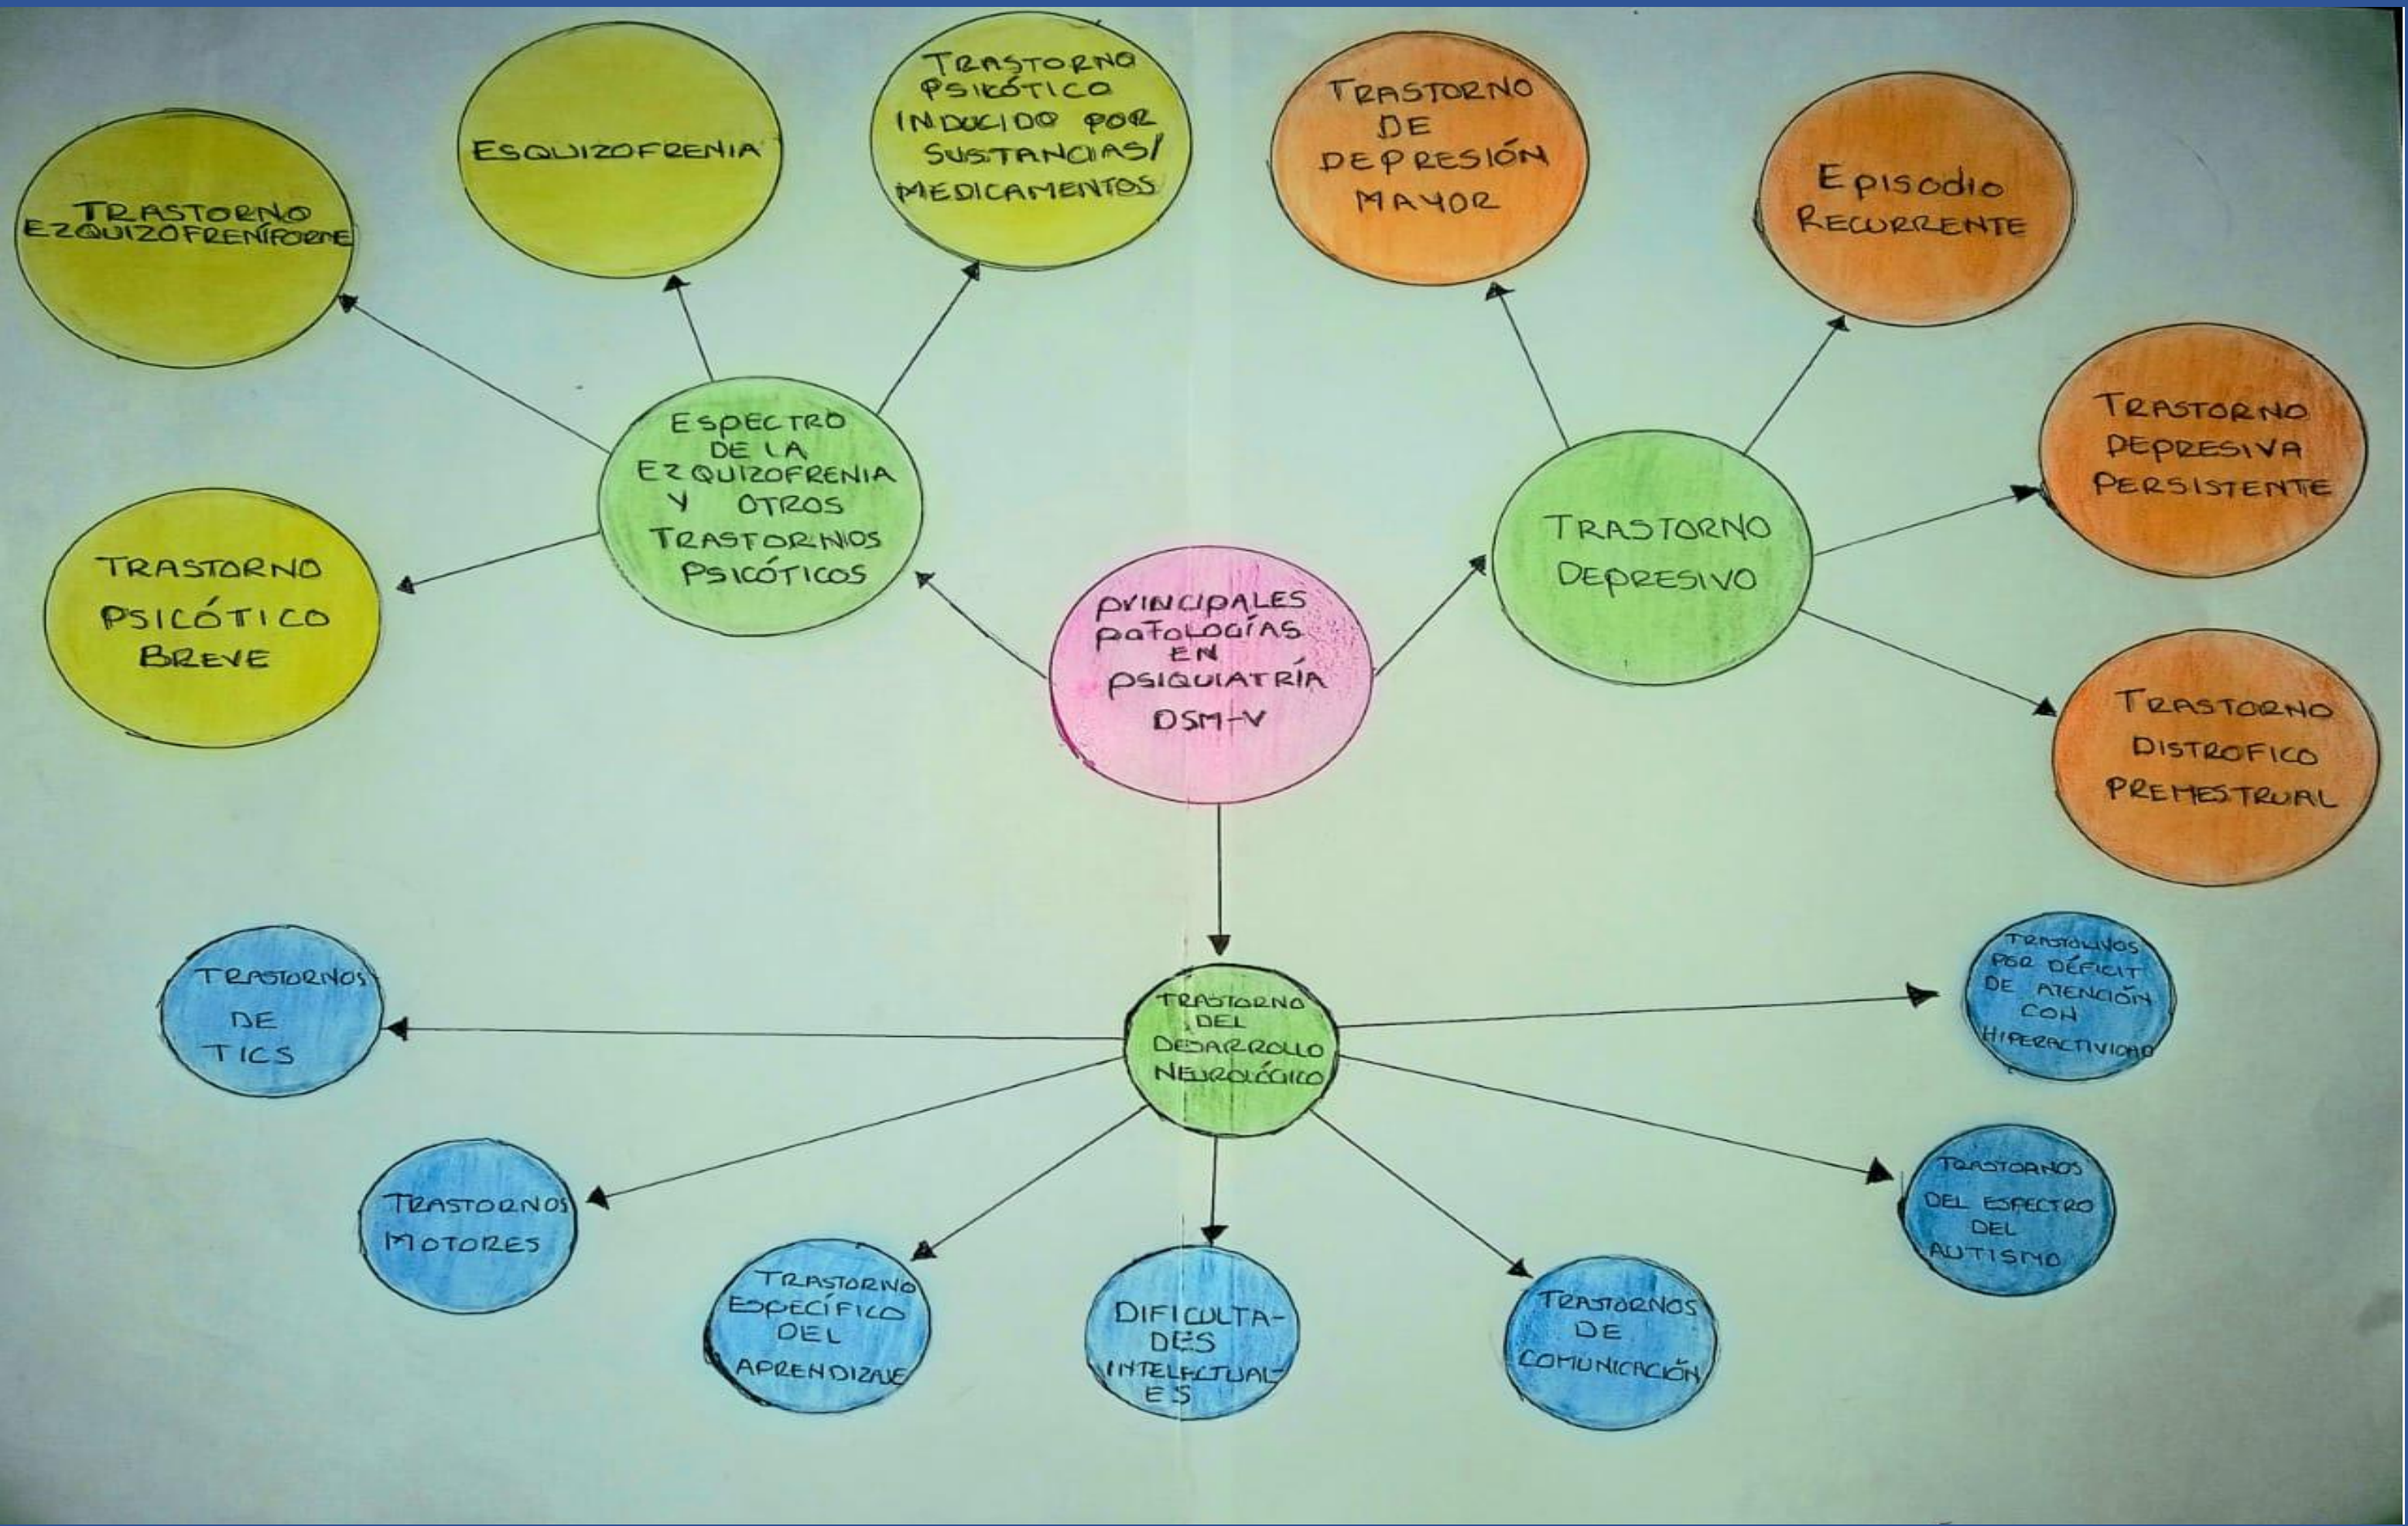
PRINCIPALES PATOLOGÍAS EN PSIQUIATRÍA DSM-V

ESPECTRO DE LA EZQUIZOFRENIA Y OTROS TRASTORNIOS PSICÓTICOS

TRASTORNO EZQUIZOFRENÍFORME

ESQUIZOFRENIA

TRASTORNO PSICÓTICO INDUCIDO POR SUSTANCIAS/ MEDICAMENTOS

TRASTORNO PSICÓTICO BREVE

TRASTORNO DEPRESIVO

TRASTORNO DE DEPRESIÓN MAYOR

EPISODIO RECURRENTE

TRASTORNO DEPRESIVA PERSISTENTE

TRASTORNO DISTROFICO PREMESTRUAL

TRASTORNO DEL DESARROLLO NEUROLÓGICO

TRASTORNOS DE TICS

TRASTORNOS POR DÉFICIT DE ATENCIÓN CON HIPERACTIVIDAD

TRASTORNOS MOTORES

TRASTORNO ESPECÍFICO DEL APRENDIZAJE

DIFICULTADES INTELECTUALES

TRASTORNOS DE COMUNICACIÓN

TRASTORNOS DEL ESPECTRO DEL AUTISMO